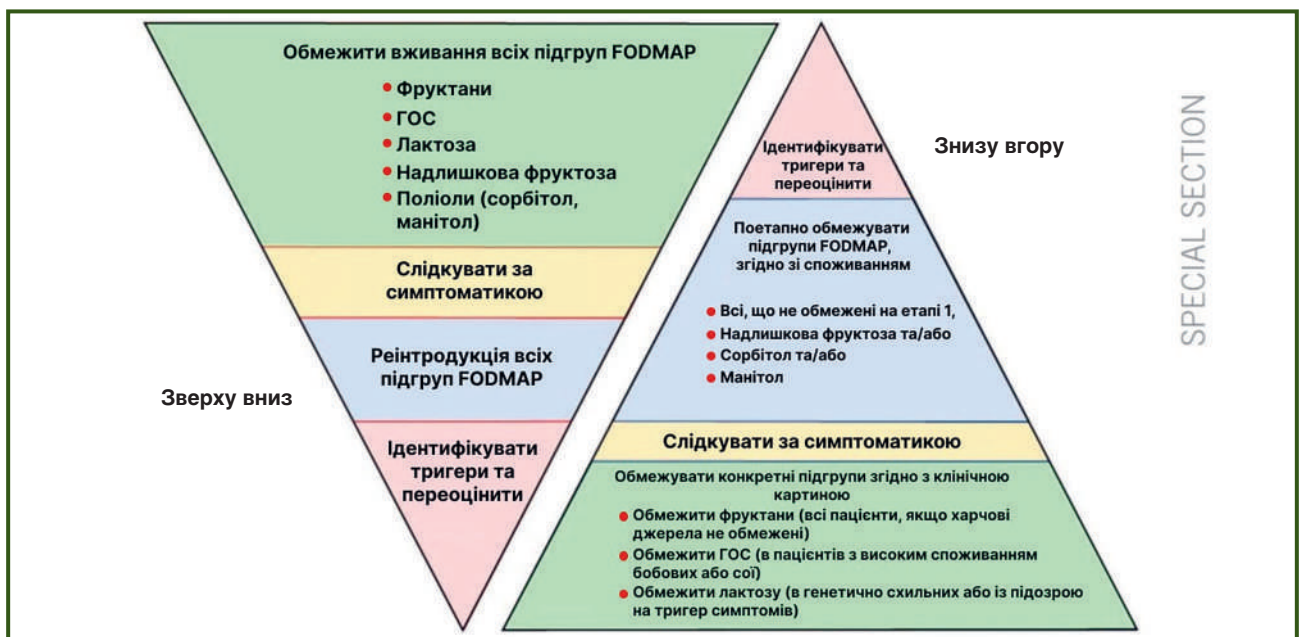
Обмежити вживання всіх підгруп FODMAP

- Фруктани
- ГОС
- Лактоза
- Надлишкова фруктоза
- Поліоли (сорбітол, манітол)

Слідкувати за симптоматикою

Реінтродукція всіх підгруп FODMAP

Ідентифікувати тригери та переоцінити

Зверху вниз

Ідентифікувати тригери та переоцінити

Знизу вгору

Поетапно обмежувати підгрупи FODMAP, згідно зі споживанням

- Всі, що не обмежені на етапі 1,
- Надлишкова фруктоза та/або
- Сорбітол та/або
- Манітол

Слідкувати за симптоматикою

Обмежувати конкретні підгрупи згідно з клінічною картиною

- Обмежити фруктани (всі пацієнти, якщо харчові джерела не обмежені)
- Обмежити ГОС (в пацієнтів з високим споживанням бобових або сої)
- Обмежити лактозу (в генетично схильних або із підозрою на тригер симптомів)

SPECIAL SECTION